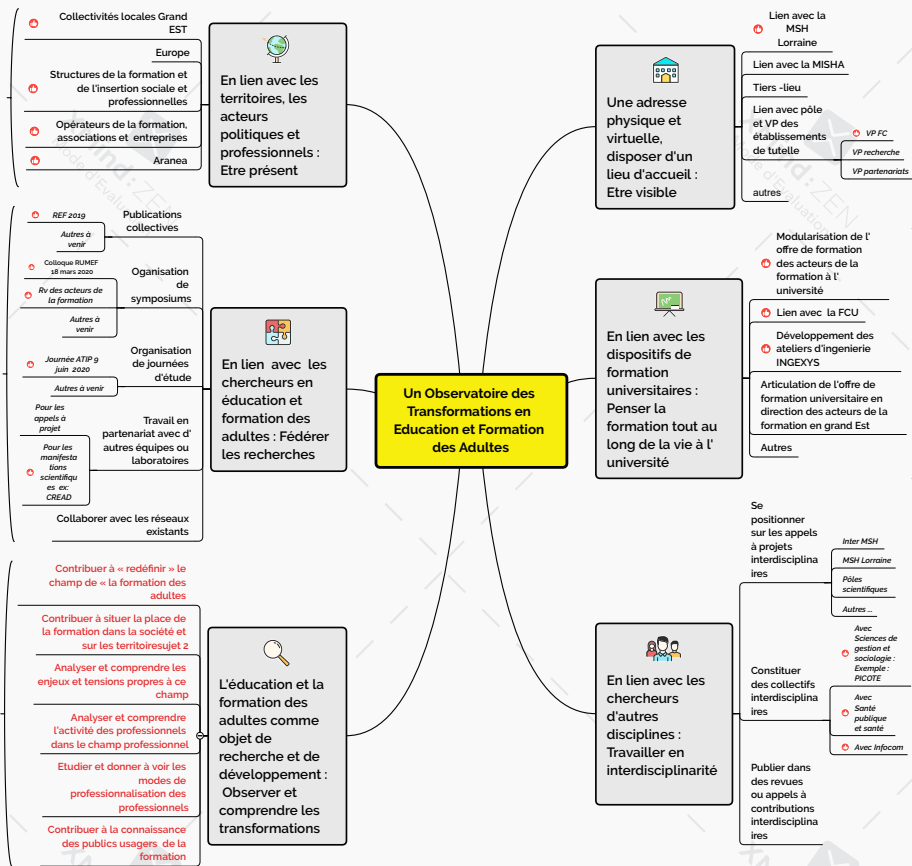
Un Observatoire des Transformations en Education et Formation des Adultes

En lien avec les territoires, les acteurs politiques et professionnels : Etre présent

Collectivités locales Grand EST

Europe

Structures de la formation et de l'insertion sociale et professionnelles

Opérateurs de la formation, associations et entreprises

Aranea

En lien avec les chercheurs en éducation et formation des adultes : Fédérer les recherches

Publications collectives

REF 2019

Autres à venir

Oganisation de symposiums

Colloque RUMEF 18 mars 2020

Rv des acteurs de la formation

Autres à venir

Organisation de journées d'étude

Journée ATIP 9 juin 2020

Autres à venir

Travail en partenariat avec d' autres équipes ou laboratoires

Pour les appels à projet

Pour les manifestations scientifiques ex: CREAD

Collaborer avec les réseaux existants

L'éducation et la formation des adultes comme objet de recherche et de développement : Observer et comprendre les transformations

Contribuer à « redéfinir » le champ de « la formation des adultes

Contribuer à situer la place de la formation dans la société et sur les territoiresujet 2

Analyser et comprendre les enjeux et tensions propres à ce champ

Analyser et comprendre l'activité des professionnels dans le champ professionnel

Etudier et donner à voir les modes de professionnalisation des professionnels

Contribuer à la connaissance des publics usagers de la formation

Une adresse physique et virtuelle, disposer d'un lieu d'accueil : Etre visible

Lien avec la MSH Lorraine

Lien avec la MISHA

Tiers -lieu

Lien avec pôle et VP des établissements de tutelle

VP FC

VP recherche

VP partenariats

autres

En lien avec les dispositifs de formation universitaires : Penser la formation tout au long de la vie à l' université

Modularisation de l' offre de formation des acteurs de la formation à l' université

Lien avec la FCU

Développement des ateliers d'ingenierie INGEXYS

Articulation de l'offre de formation universitaire en direction des acteurs de la formation en grand Est

Autres

En lien avec les chercheurs d'autres disciplines : Travailler en interdisciplinarité

Se positionner sur les appels à projets interdisciplinaires

Inter MSH

MSH Lorraine

Pôles scientifiques

Autres ...

Constituer des collectifs interdisciplinaires

Avec Sciences de gestion et sociologie : Exemple : PICOTE

Avec Santé publique et santé

Avec Infocom

Publier dans des revues ou appels à contributions interdisciplinaires